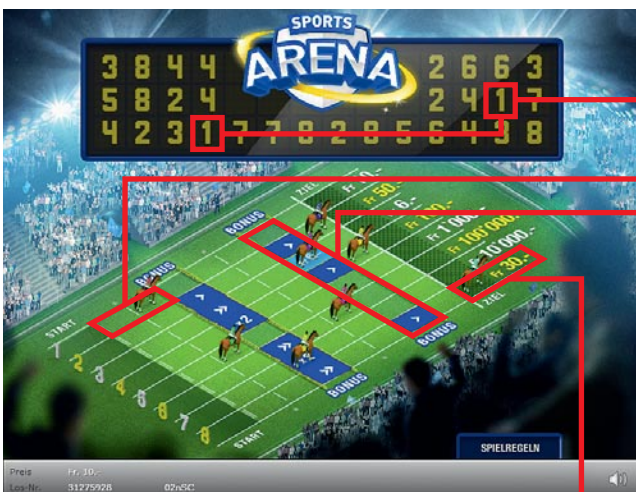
SPORTS
ARENA

3 8 4 4 2 6 6 3
5 8 2 4 2 4 1 7
4 2 3 1 7 7 8 2 8 5 6 4 9 8

ZIEL
Fr. 50.-
6.-
Fr. 100.-
Fr. 1'000.-
Fr. 100'000.-
Fr. 10'000.-
Fr. 30.-
ZIEL

BONUS
BONUS
BONUS
BONUS

START
1
2
3
4
5
6
7
8
START

x2

SPIELREGELN

Preis Fr. 10.-
Los-Nr. 31275928 02nSC